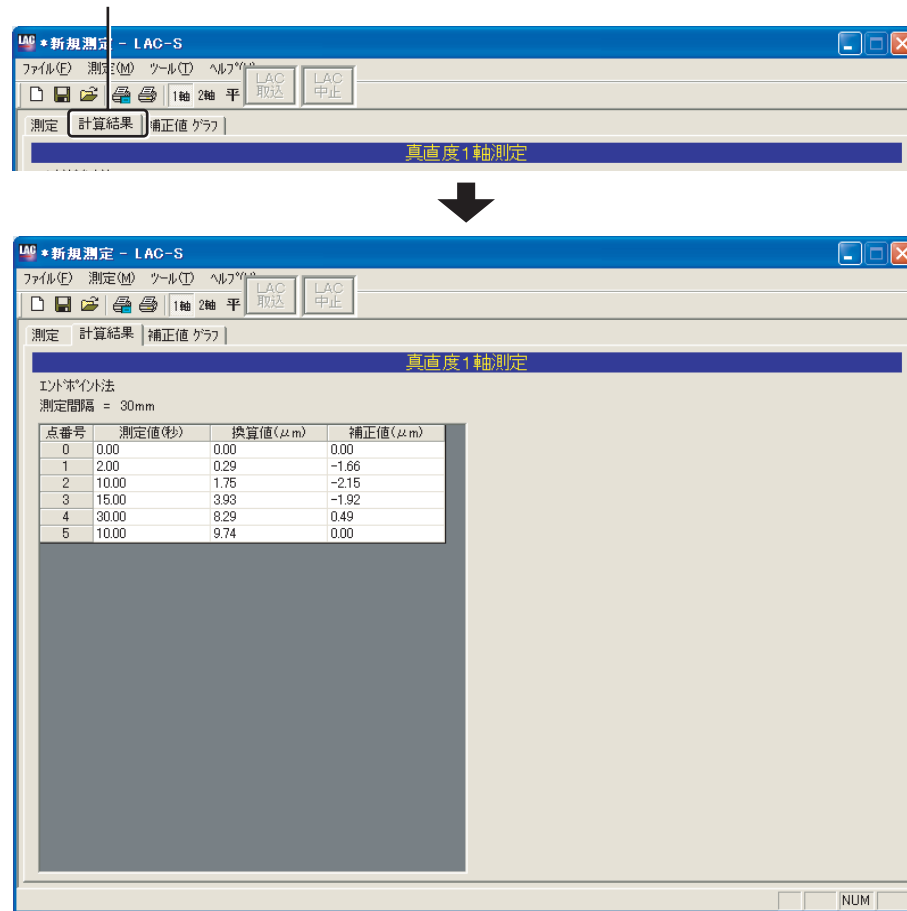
LAC *新規測定 - LAC-S

ファイル(F) 測定(M) ツール(T) ヘルプ(H)

1軸 2軸 平 LAC 取込 LAC 中止

測定 計算結果 補正値 グラフ

真直度1軸測定

LAC *新規測定 - LAC-S

ファイル(F) 測定(M) ツール(T) ヘルプ(H)

1軸 2軸 平 LAC 取込 LAC 中止

測定 計算結果 補正値 グラフ

真直度1軸測定

エンドポイント法
測定間隔 = 30mm

| 点番号 | 測定値(秒) | 換算値(μm) | 補正値(μm) |
|---|---|---|---|
| 0 | 0.00 | 0.00 | 0.00 |
| 1 | 2.00 | 0.29 | -1.66 |
| 2 | 10.00 | 1.75 | -2.15 |
| 3 | 15.00 | 3.93 | -1.92 |
| 4 | 30.00 | 8.29 | 0.49 |
| 5 | 10.00 | 9.74 | 0.00 |

NUM